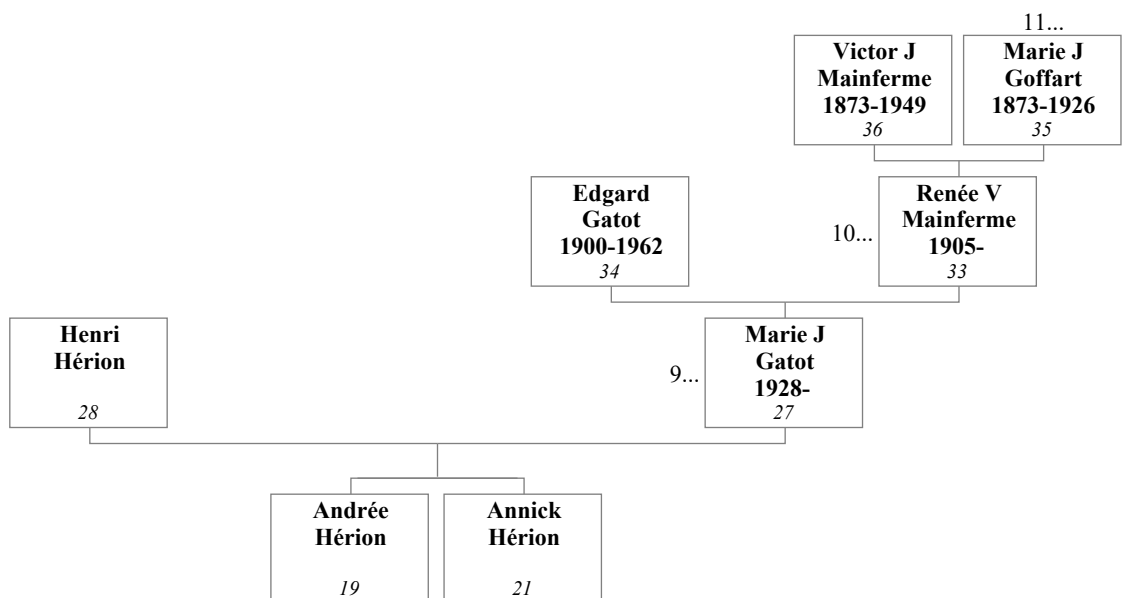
11...

**Victor J Mainferme 1873-1949**
*36*

**Marie J Goffart 1873-1926**
*35*

**Edgard Gatot 1900-1962**
*34*

10...
**Renée V Mainferme 1905-**
*33*

**Henri Hérion**
*28*

9...
**Marie J Gatot 1928-**
*27*

**Andrée Hérion**
*19*

**Annick Hérion**
*21*